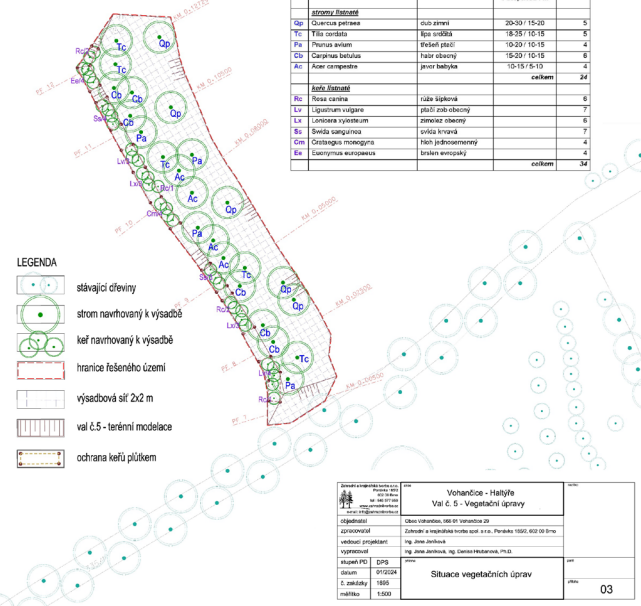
| | stromy listnaté | | | |
|---|---|---|---|---|
| Qp | Quercus petraea | dub zimní | 20-30 / 15-20 | 5 |
| Tc | Tilia cordata | lípa srdčitá | 18-25 / 10-15 | 5 |
| Pa | Prunus avium | třešeň ptačí | 10-20 / 10-15 | 4 |
| Cb | Carpinus betulus | habr obecný | 15-20 / 10-15 | 6 |
| Ac | Acer campestre | javor babyka | 10-15 / 5-10 | 4 |
| | | | celkem | 24 |
| | keře listnaté | | | |
| Rc | Rosa canina | růže šípková | | 6 |
| Lv | Ligustrum vulgare | ptačí zob obecný | | 7 |
| Lx | Lonicera xylosteum | zimolez obecný | | 6 |
| Ss | Swida sanguinea | svída krvavá | | 7 |
| Cm | Crataegus monogyna | hloh jednosemenný | | 4 |
| Ee | Euonymus europaeus | brslen evropský | | 4 |
| | | | celkem | 34 |

Tc Qp Rc Tc PF 12 Ee Cb Qp Ss Lx Cb PF 11 Pa Lv Tc Pa Lx Rc Ac Cm PF 10 Qp Ac Pa Ac Ss Cb Qp Lx Cb Tc PF 8 Pa Rc PF 7 KM 0,05000

LEGENDA

stávající dřeviny

strom navrhovaný k výsadbě

keř navrhovaný k výsadbě

hranice řešeného území

výsadbová síť 2x2 m

val č.5 - terénní modelace

ochrana keřů plůtkem

Zahradní a krajinářská tvorba s.r.o.

Vohančice - Haltýře
Val č. 5 - Vegetační úpravy

| objednatel | Obec Vohančice, 666 01 Vohančice 29 |
|---|---|
| zpracovatel | Zahradní a krajinářská tvorba spol. s r.o., Paračka 165/2, 602 00 Brno |
| vedoucí projektant | Ing. Jana Jeníková |
| vypracoval | Ing. Jana Jeníková, Ing. Denisa Hrubanová, Ph.D. |
| stupeň PD | DPS |
| datum | 01/2024 |
| č. zakázky | 1595 |
| měřítko | 1:500 |

Situace vegetačních úprav

03